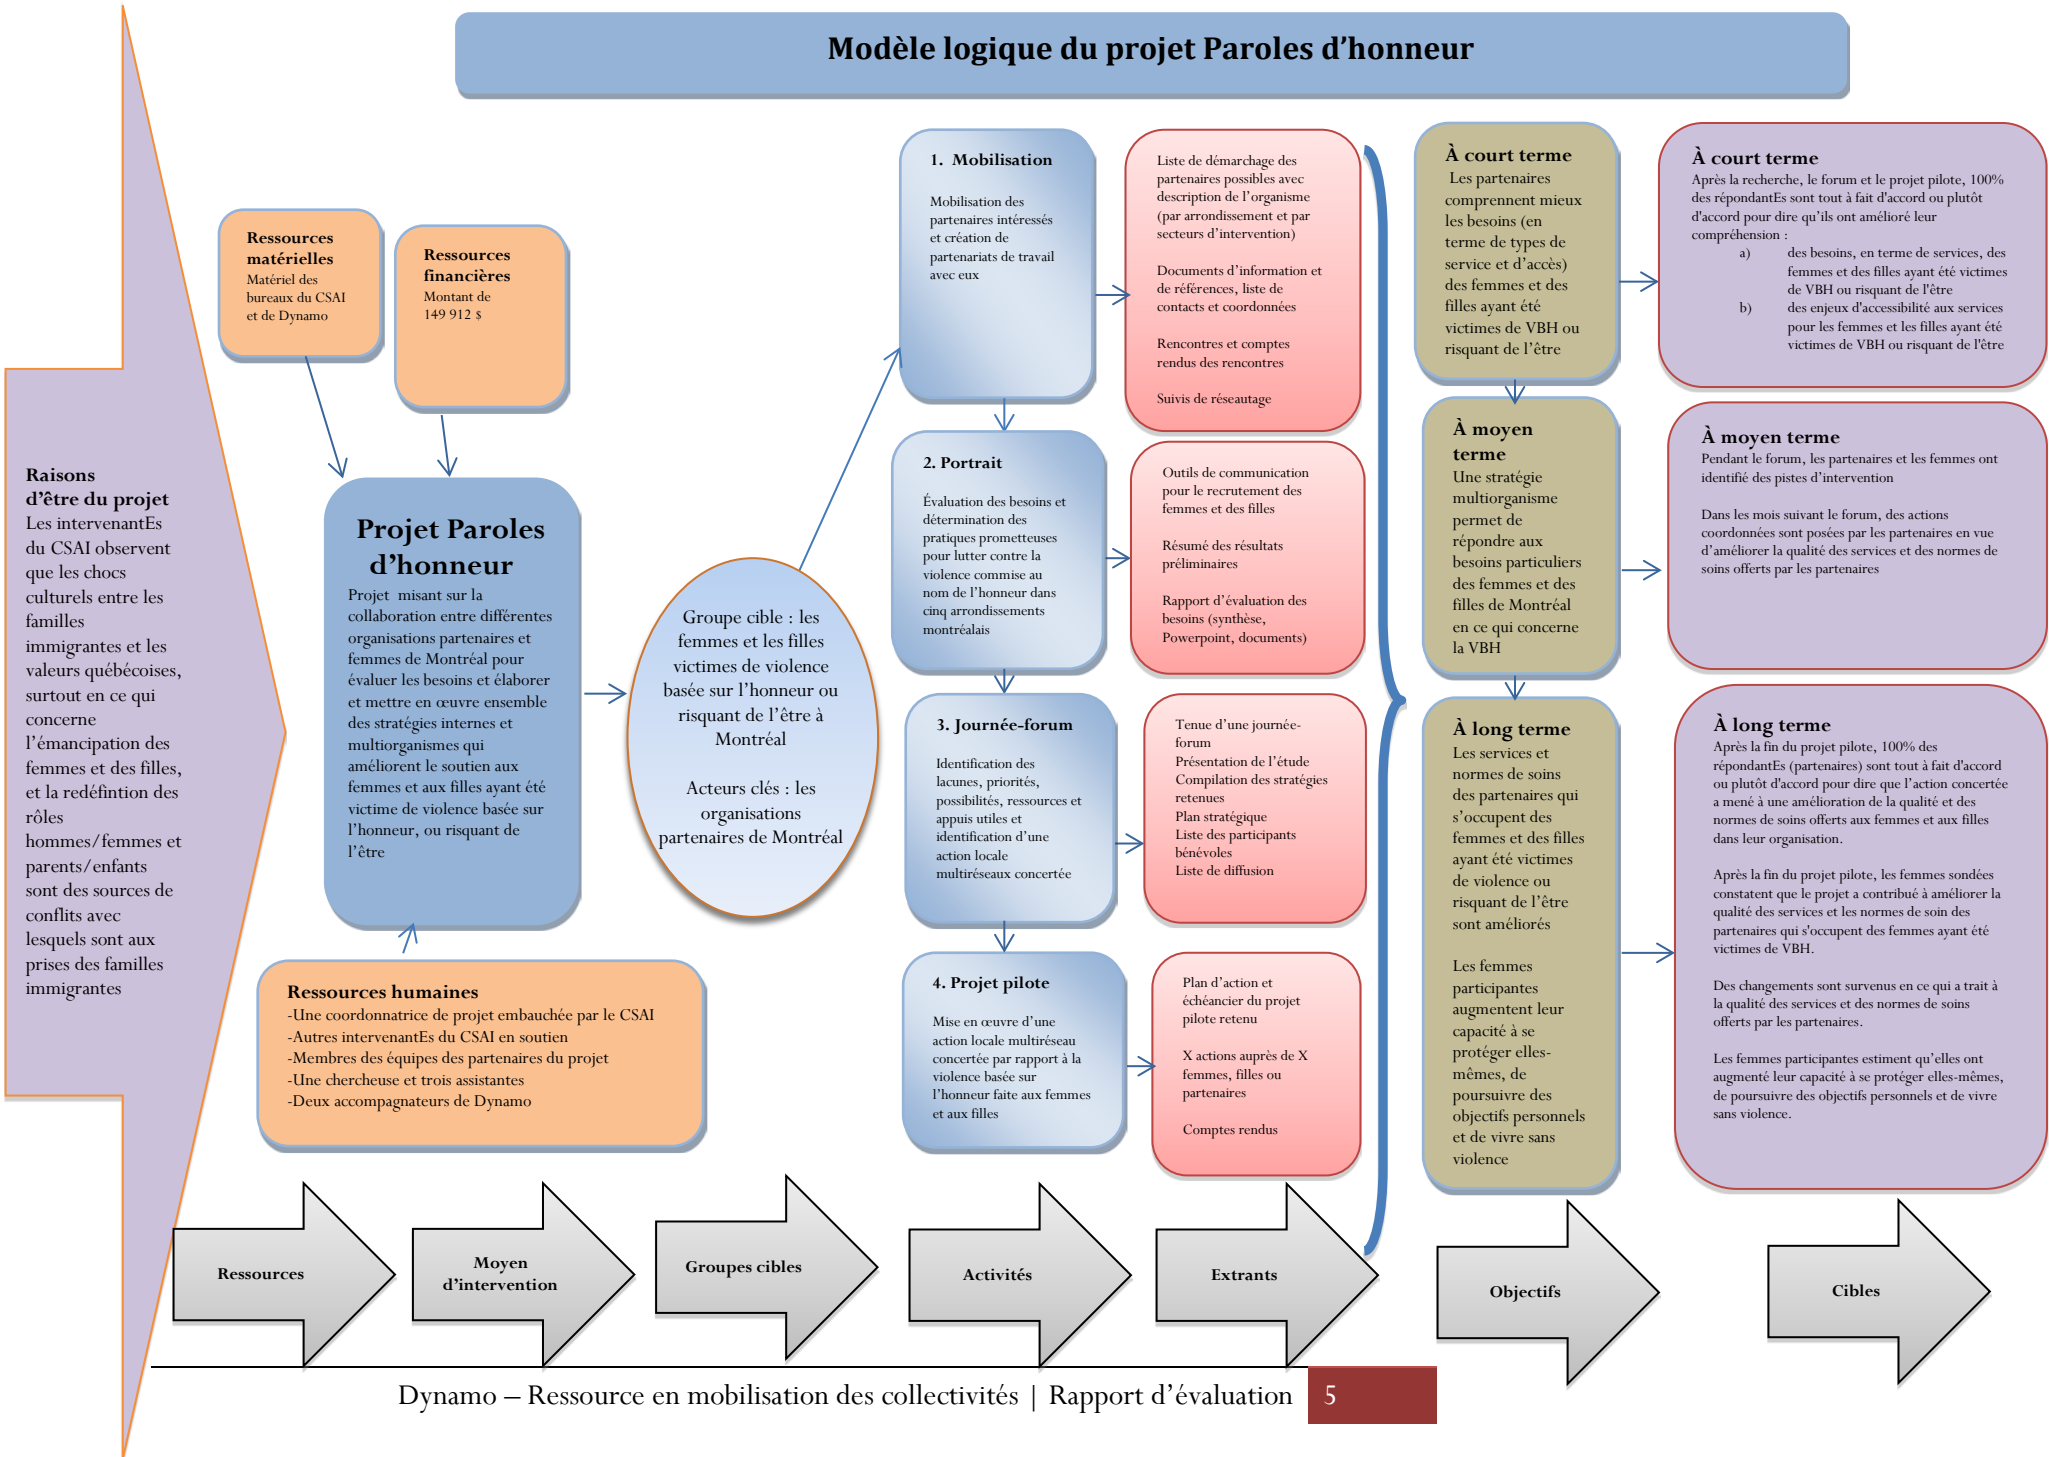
Modèle logique du projet Paroles d'honneur

Raisons d'être du projet
Les intervenantEs du CSAI observent que les chocs culturels entre les familles immigrantes et les valeurs québécoises, surtout en ce qui concerne l'émancipation des femmes et des filles, et la redéfintion des rôles hommes/femmes et parents/enfants sont des sources de conflits avec lesquels sont aux prises des familles immigrantes

Ressources matérielles
Matériel des bureaux du CSAI et de Dynamo

Ressources financières
Montant de 149 912 $

Projet Paroles d'honneur
Projet misant sur la collaboration entre différentes organisations partenaires et femmes de Montréal pour évaluer les besoins et élaborer et mettre en œuvre ensemble des stratégies internes et multiorganismes qui améliorent le soutien aux femmes et aux filles ayant été victime de violence basée sur l'honneur, ou risquant de l'être

Ressources humaines
-Une coordonnatrice de projet embauchée par le CSAI
-Autres intervenantEs du CSAI en soutien
-Membres des équipes des partenaires du projet
-Une chercheuse et trois assistantes
-Deux accompagnateurs de Dynamo

Groupe cible : les femmes et les filles victimes de violence basée sur l'honneur ou risquant de l'être à Montréal

Acteurs clés : les organisations partenaires de Montréal

1. Mobilisation
Mobilisation des partenaires intéressés et création de partenariats de travail avec eux

Liste de démarchage des partenaires possibles avec description de l'organisme (par arrondissement et par secteurs d'intervention)

Documents d'information et de références, liste de contacts et coordonnées

Rencontres et comptes rendus des rencontres

Suivis de réseautage

2. Portrait
Évaluation des besoins et détermination des pratiques prometteuses pour lutter contre la violence commise au nom de l'honneur dans cinq arrondissements montréalais

Outils de communication pour le recrutement des femmes et des filles

Résumé des résultats préliminaires

Rapport d'évaluation des besoins (synthèse, Powerpoint, documents)

3. Journée-forum
Identification des lacunes, priorités, possibilités, ressources et appuis utiles et identification d'une action locale multiréseaux concertée

Tenue d'une journée-forum
Présentation de l'étude
Compilation des stratégies retenues
Plan stratégique
Liste des participants bénévoles
Liste de diffusion

4. Projet pilote
Mise en œuvre d'une action locale multiréseau concertée par rapport à la violence basée sur l'honneur faite aux femmes et aux filles

Plan d'action et échéancier du projet pilote retenu

X actions auprès de X femmes, filles ou partenaires

Comptes rendus

À court terme
Les partenaires comprennent mieux les besoins (en terme de types de service et d'accès) des femmes et des filles ayant été victimes de VBH ou risquant de l'être

À moyen terme
Une stratégie multiorganisme permet de répondre aux besoins particuliers des femmes et des filles de Montréal en ce qui concerne la VBH

À long terme
Les services et normes de soins des partenaires qui s'occupent des femmes et des filles ayant été victimes de violence ou risquant de l'être sont améliorés

Les femmes participantes augmentent leur capacité à se protéger elles-mêmes, de poursuivre des objectifs personnels et de vivre sans violence

À court terme
Après la recherche, le forum et le projet pilote, 100% des répondantEs sont tout à fait d'accord ou plutôt d'accord pour dire qu'ils ont amélioré leur compréhension :
a) des besoins, en terme de services, des femmes et des filles ayant été victimes de VBH ou risquant de l'être
b) des enjeux d'accessibilité aux services pour les femmes et les filles ayant été victimes de VBH ou risquant de l'être

À moyen terme
Pendant le forum, les partenaires et les femmes ont identifié des pistes d'intervention

Dans les mois suivant le forum, des actions coordonnées sont posées par les partenaires en vue d'améliorer la qualité des services et des normes de soins offerts par les partenaires

À long terme
Après la fin du projet pilote, 100% des répondantEs (partenaires) sont tout à fait d'accord ou plutôt d'accord pour dire que l'action concertée a mené à une amélioration de la qualité et des normes de soins offerts aux femmes et aux filles dans leur organisation.

Après la fin du projet pilote, les femmes sondées constatent que le projet a contribué à améliorer la qualité des services et les normes de soin des partenaires qui s'occupent des femmes ayant été victimes de VBH.

Des changements sont survenus en ce qui a trait à la qualité des services et des normes de soins offerts par les partenaires.

Les femmes participantes estiment qu'elles ont augmenté leur capacité à se protéger elles-mêmes, de poursuivre des objectifs personnels et de vivre sans violence.

Ressources
Moyen d'intervention
Groupes cibles
Activités
Extrants
Objectifs
Cibles

Dynamo – Ressource en mobilisation des collectivités | Rapport d'évaluation 5